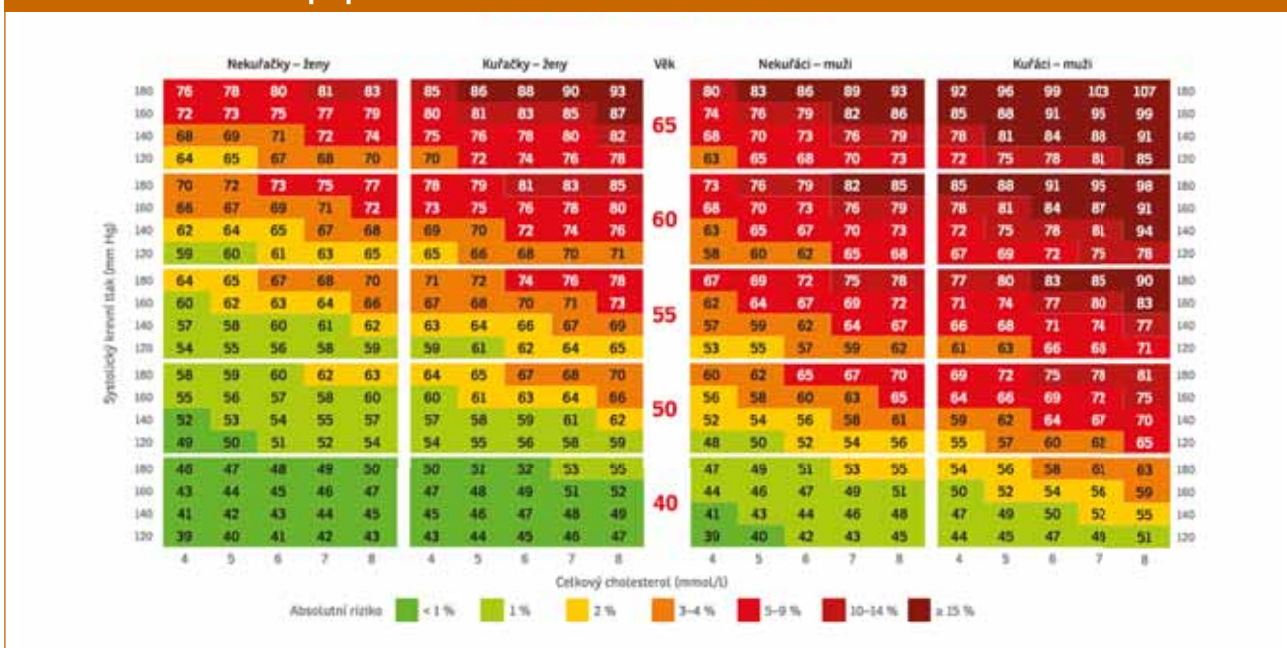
Nekuřačky – ženy

| | 4 | 5 | 6 | 7 | 8 |
|---|---|---|---|---|---|
| 180 | 76 | 78 | 80 | 81 | 83 |
| 160 | 72 | 73 | 75 | 77 | 79 |
| 140 | 68 | 69 | 71 | 72 | 74 |
| 120 | 64 | 65 | 67 | 68 | 70 |
| 180 | 70 | 72 | 73 | 75 | 77 |
| 160 | 66 | 67 | 69 | 71 | 72 |
| 140 | 62 | 64 | 65 | 67 | 68 |
| 120 | 59 | 60 | 61 | 63 | 65 |
| 180 | 64 | 65 | 67 | 68 | 70 |
| 160 | 60 | 62 | 63 | 64 | 66 |
| 140 | 57 | 58 | 60 | 61 | 62 |
| 120 | 54 | 55 | 56 | 58 | 59 |
| 180 | 58 | 59 | 60 | 62 | 63 |
| 160 | 55 | 56 | 57 | 58 | 60 |
| 140 | 52 | 53 | 54 | 55 | 57 |
| 120 | 49 | 50 | 51 | 52 | 54 |
| 180 | 46 | 47 | 48 | 49 | 50 |
| 160 | 43 | 44 | 45 | 46 | 47 |
| 140 | 41 | 42 | 43 | 44 | 45 |
| 120 | 39 | 40 | 41 | 42 | 43 |

Kuřačky – ženy

| | 4 | 5 | 6 | 7 | 8 |
|---|---|---|---|---|---|
| 180 | 85 | 86 | 88 | 90 | 93 |
| 160 | 80 | 81 | 83 | 85 | 87 |
| 140 | 75 | 76 | 78 | 80 | 82 |
| 120 | 70 | 72 | 74 | 76 | 78 |
| 180 | 78 | 79 | 81 | 83 | 85 |
| 160 | 73 | 75 | 76 | 78 | 80 |
| 140 | 69 | 70 | 72 | 74 | 76 |
| 120 | 65 | 66 | 68 | 70 | 71 |
| 180 | 71 | 72 | 74 | 76 | 78 |
| 160 | 67 | 68 | 70 | 71 | 73 |
| 140 | 63 | 64 | 66 | 67 | 69 |
| 120 | 59 | 61 | 62 | 64 | 65 |
| 180 | 64 | 65 | 67 | 68 | 70 |
| 160 | 60 | 61 | 63 | 64 | 66 |
| 140 | 57 | 58 | 59 | 61 | 62 |
| 120 | 54 | 55 | 56 | 58 | 59 |
| 180 | 50 | 51 | 52 | 53 | 55 |
| 160 | 47 | 48 | 49 | 51 | 52 |
| 140 | 45 | 46 | 47 | 48 | 49 |
| 120 | 43 | 44 | 45 | 46 | 47 |

Věk
65
60
55
50
40

Nekuřáci – muži

| | 4 | 5 | 6 | 7 | 8 |
|---|---|---|---|---|---|
| 180 | 80 | 83 | 86 | 89 | 93 |
| 160 | 74 | 76 | 79 | 82 | 86 |
| 140 | 68 | 70 | 73 | 76 | 79 |
| 120 | 63 | 65 | 68 | 70 | 73 |
| 180 | 73 | 76 | 79 | 82 | 85 |
| 160 | 68 | 70 | 73 | 76 | 79 |
| 140 | 63 | 65 | 67 | 70 | 73 |
| 120 | 58 | 60 | 62 | 65 | 68 |
| 180 | 67 | 69 | 72 | 75 | 78 |
| 160 | 62 | 64 | 67 | 69 | 72 |
| 140 | 57 | 59 | 62 | 64 | 67 |
| 120 | 53 | 55 | 57 | 59 | 62 |
| 180 | 60 | 62 | 65 | 67 | 70 |
| 160 | 56 | 58 | 60 | 63 | 65 |
| 140 | 52 | 54 | 56 | 58 | 61 |
| 120 | 48 | 50 | 52 | 54 | 56 |
| 180 | 47 | 49 | 51 | 53 | 55 |
| 160 | 44 | 46 | 47 | 49 | 51 |
| 140 | 41 | 43 | 44 | 46 | 48 |
| 120 | 39 | 40 | 42 | 43 | 45 |

Kuřáci – muži

| | 4 | 5 | 6 | 7 | 8 | |
|---|---|---|---|---|---|---|
| | 92 | 96 | 99 | 103 | 107 | 180 |
| | 85 | 88 | 91 | 95 | 99 | 160 |
| | 78 | 81 | 84 | 88 | 91 | 140 |
| | 72 | 75 | 78 | 81 | 85 | 120 |
| | 85 | 88 | 91 | 95 | 98 | 180 |
| | 78 | 81 | 84 | 87 | 91 | 160 |
| | 72 | 75 | 78 | 81 | 94 | 140 |
| | 67 | 69 | 72 | 75 | 78 | 120 |
| | 77 | 80 | 83 | 85 | 90 | 180 |
| | 71 | 74 | 77 | 80 | 83 | 160 |
| | 66 | 68 | 71 | 74 | 77 | 140 |
| | 61 | 63 | 66 | 68 | 71 | 120 |
| | 69 | 72 | 75 | 78 | 81 | 180 |
| | 64 | 66 | 69 | 72 | 75 | 160 |
| | 59 | 62 | 64 | 67 | 70 | 140 |
| | 55 | 57 | 60 | 62 | 65 | 120 |
| | 54 | 56 | 58 | 61 | 63 | 180 |
| | 50 | 52 | 54 | 56 | 59 | 160 |
| | 47 | 49 | 50 | 52 | 55 | 140 |
| | 44 | 45 | 47 | 49 | 51 | 120 |

Systolický krevní tlak (mm Hg)

Celkový cholesterol (mmol/l)

Absolutní riziko < 1 % 1 % 2 % 3–4 % 5–9 % 10–14 % ≥ 15 %